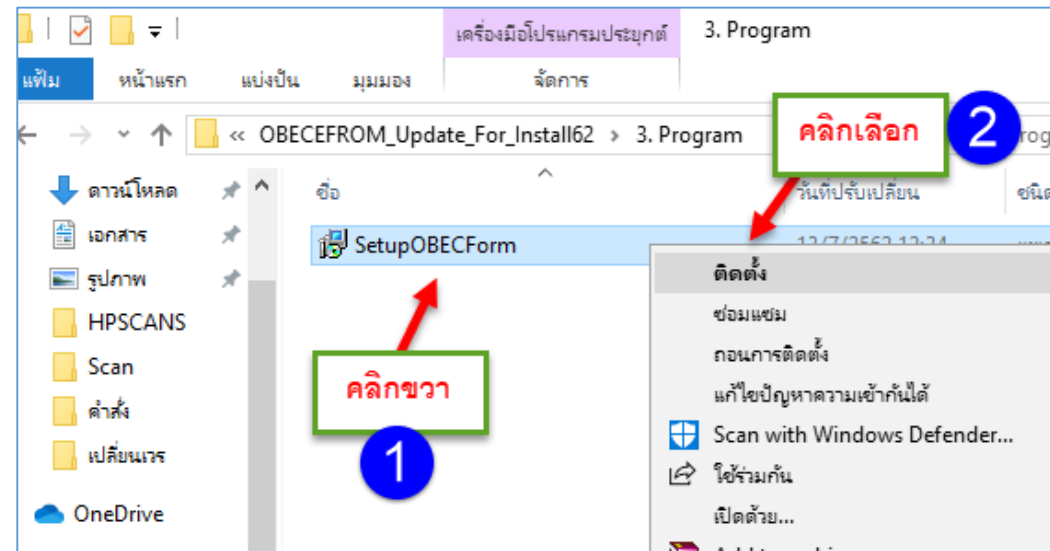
เครื่องมือโปรแกรมประยุกต์ 3. Program

แฟ้ม หน้าแรก แบ่งปัน มุมมอง จัดการ

« OBECEFROM_Update_For_Install62 › 3. Program

คลิกเลือก

2

ชื่อ

วันที่ปรับเปลี่ยน

ชนิ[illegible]

ดาวน์โหลด

เอกสาร

รูปภาพ

HPSCANS

Scan

คำสั่ง

เปลี่ยนแวร

OneDrive

SetupOBECForm

12/7/2562 12:24

ติดตั้ง

ซ่อมแซม

ถอนการติดตั้ง

แก้ไขปัญหาความเข้ากันได้

Scan with Windows Defender...

ใช้ร่วมกัน

เปิดด้วย...

คลิกขวา

1